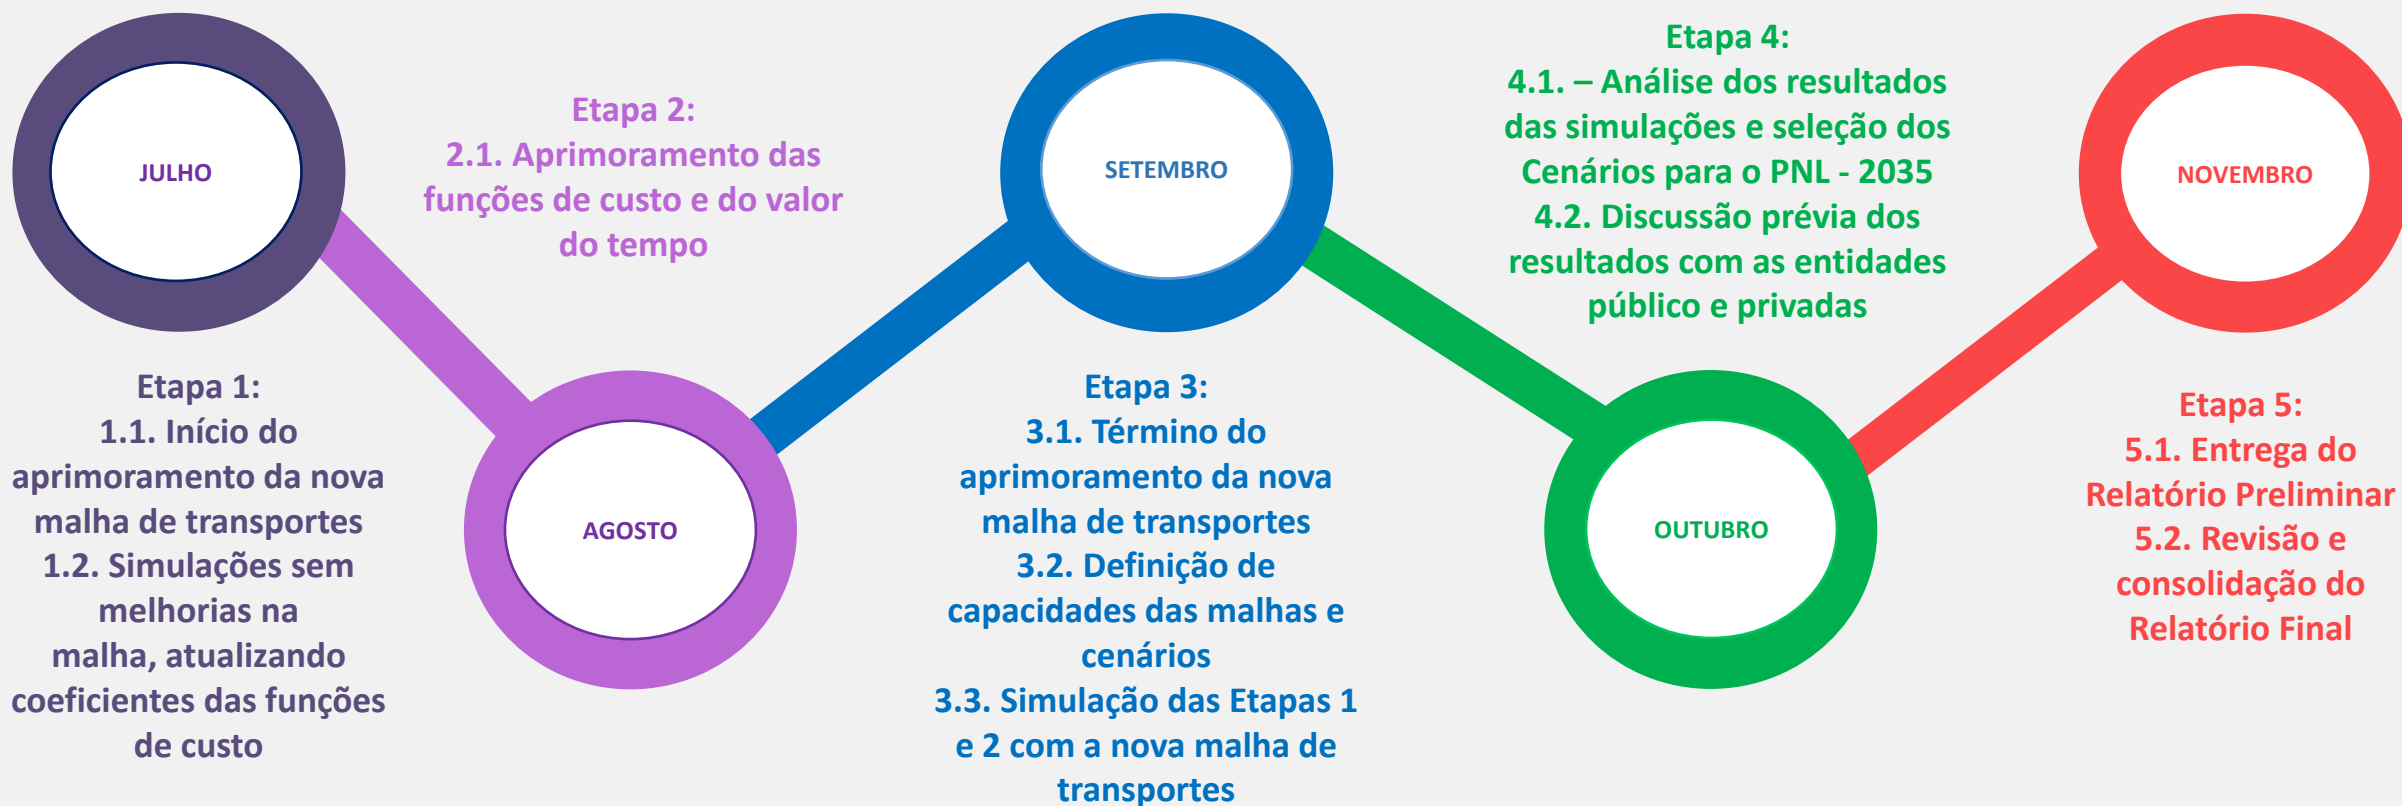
JULHO

Etapa 1:
1.1. Início do aprimoramento da nova malha de transportes
1.2. Simulações sem melhorias na malha, atualizando coeficientes das funções de custo

AGOSTO

Etapa 2:
2.1. Aprimoramento das funções de custo e do valor do tempo

SETEMBRO

Etapa 3:
3.1. Término do aprimoramento da nova malha de transportes
3.2. Definição de capacidades das malhas e cenários
3.3. Simulação das Etapas 1 e 2 com a nova malha de transportes

OUTUBRO

Etapa 4:
4.1. – Análise dos resultados das simulações e seleção dos Cenários para o PNL - 2035
4.2. Discussão prévia dos resultados com as entidades público e privadas

NOVEMBRO

Etapa 5:
5.1. Entrega do Relatório Preliminar
5.2. Revisão e consolidação do Relatório Final